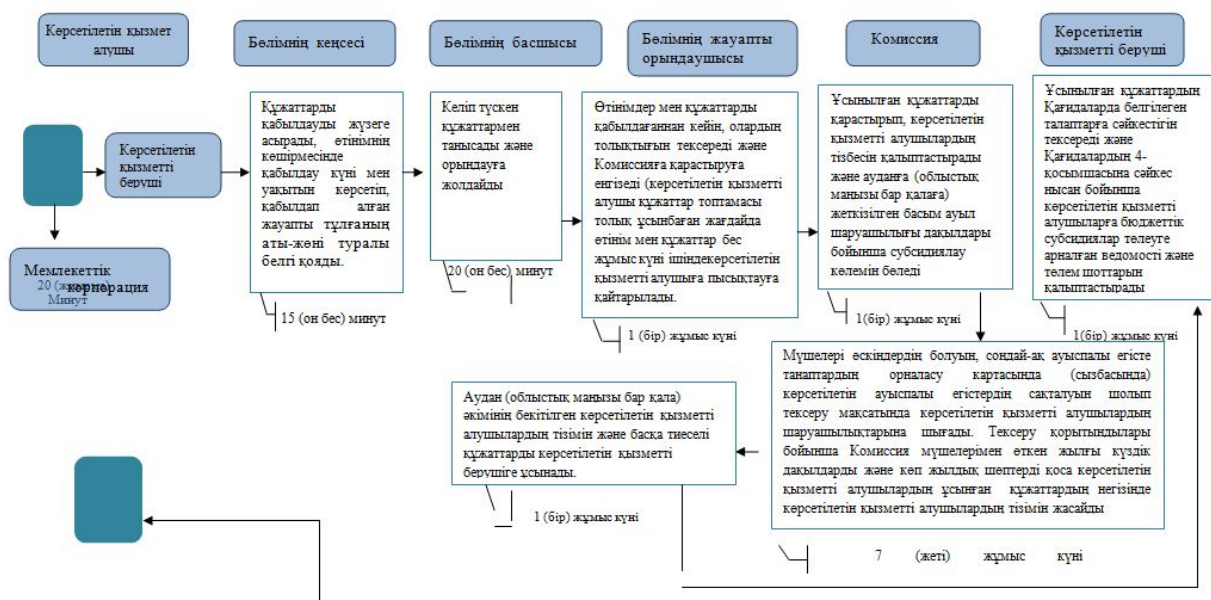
Көрсетілетін қызмет алушы

Бөлімнің кеңсесі

Бөлімнің басшысы

Бөлімнің жауапты орындаушысы

Комиссия

Көрсетілетін қызметті беруші

Көрсетілетін қызметті беруші

Мемлекеттік корпорация

20 (жиырма) минут

Құжаттарды қабылдауды жүзеге асырады, өтінімнің көшірмесінде қабылдау күні мен уақытын көрсетіп, қабылдап алған жауапты тұлғаның аты-жөні туралы белгі қояды.

15 (он бес) минут

Келіп түскен құжаттармен танысады және орындауға жолдайды

20 (он бес) минут

Өтінімдер мен құжаттарды қабылдағаннан кейін, олардың толықтығын тексереді және Комиссияға қарастыруға енгізеді (көрсетілетін қызметті алушы құжаттар топтамасы толық ұсынбаған жағдайда өтінім мен құжаттар бес жұмыс күні ішіндекөрсетілетін қызметті алушыға пысықтауға қайтарылады.

1 (бір) жұмыс күні

Ұсынылған құжаттарды қарастырып, көрсетілетін қызметті алушылардың тізбесін қалыптастырады және ауданға (облыстық маңызы бар қалаға) жеткізілген басым ауыл шаруашылығы дақылдары бойынша субсидиялау көлемін бөледі

1(бір) жұмыс күні

Ұсынылған құжаттардың Қағидаларда белгіленген талаптарға сәйкестігін тексереді және Қағидалардың 4-қосымшасына сәйкес нысан бойынша көрсетілетін қызметті алушыларға бюджеттік субсидиялар төлеуге арналған ведомості және төлем шоттарын қалыптастырады

1(бір) жұмыс күні

Мүшелері өсімдердің болуын, сондай-ақ ауыспалы егісте танаптардың орналасу картасында (сызбасында) көрсетілетін ауыспалы егістердің сақталуын шолып тексеру мақсатында көрсетілетін қызметті алушылардың шаруашылықтарына шығады. Тексеру қорытындылары бойынша Комиссия мүшелерімен өткен жылғы күздік дақылдарды және көп жылдық шөптерді қоса көрсетілетін қызметті алушылардың ұсынған құжаттардың негізінде көрсетілетін қызметті алушылардың тізімін жасайды

7 (жеті) жұмыс күні

Аудан (облыстық маңызы бар қала) әкімінің бекітілген көрсетілетін қызметті алушылардың тізімін және басқа тиесілі құжаттарды көрсетілетін қызметті берушіге ұсынады.

1 (бір) жұмыс күні